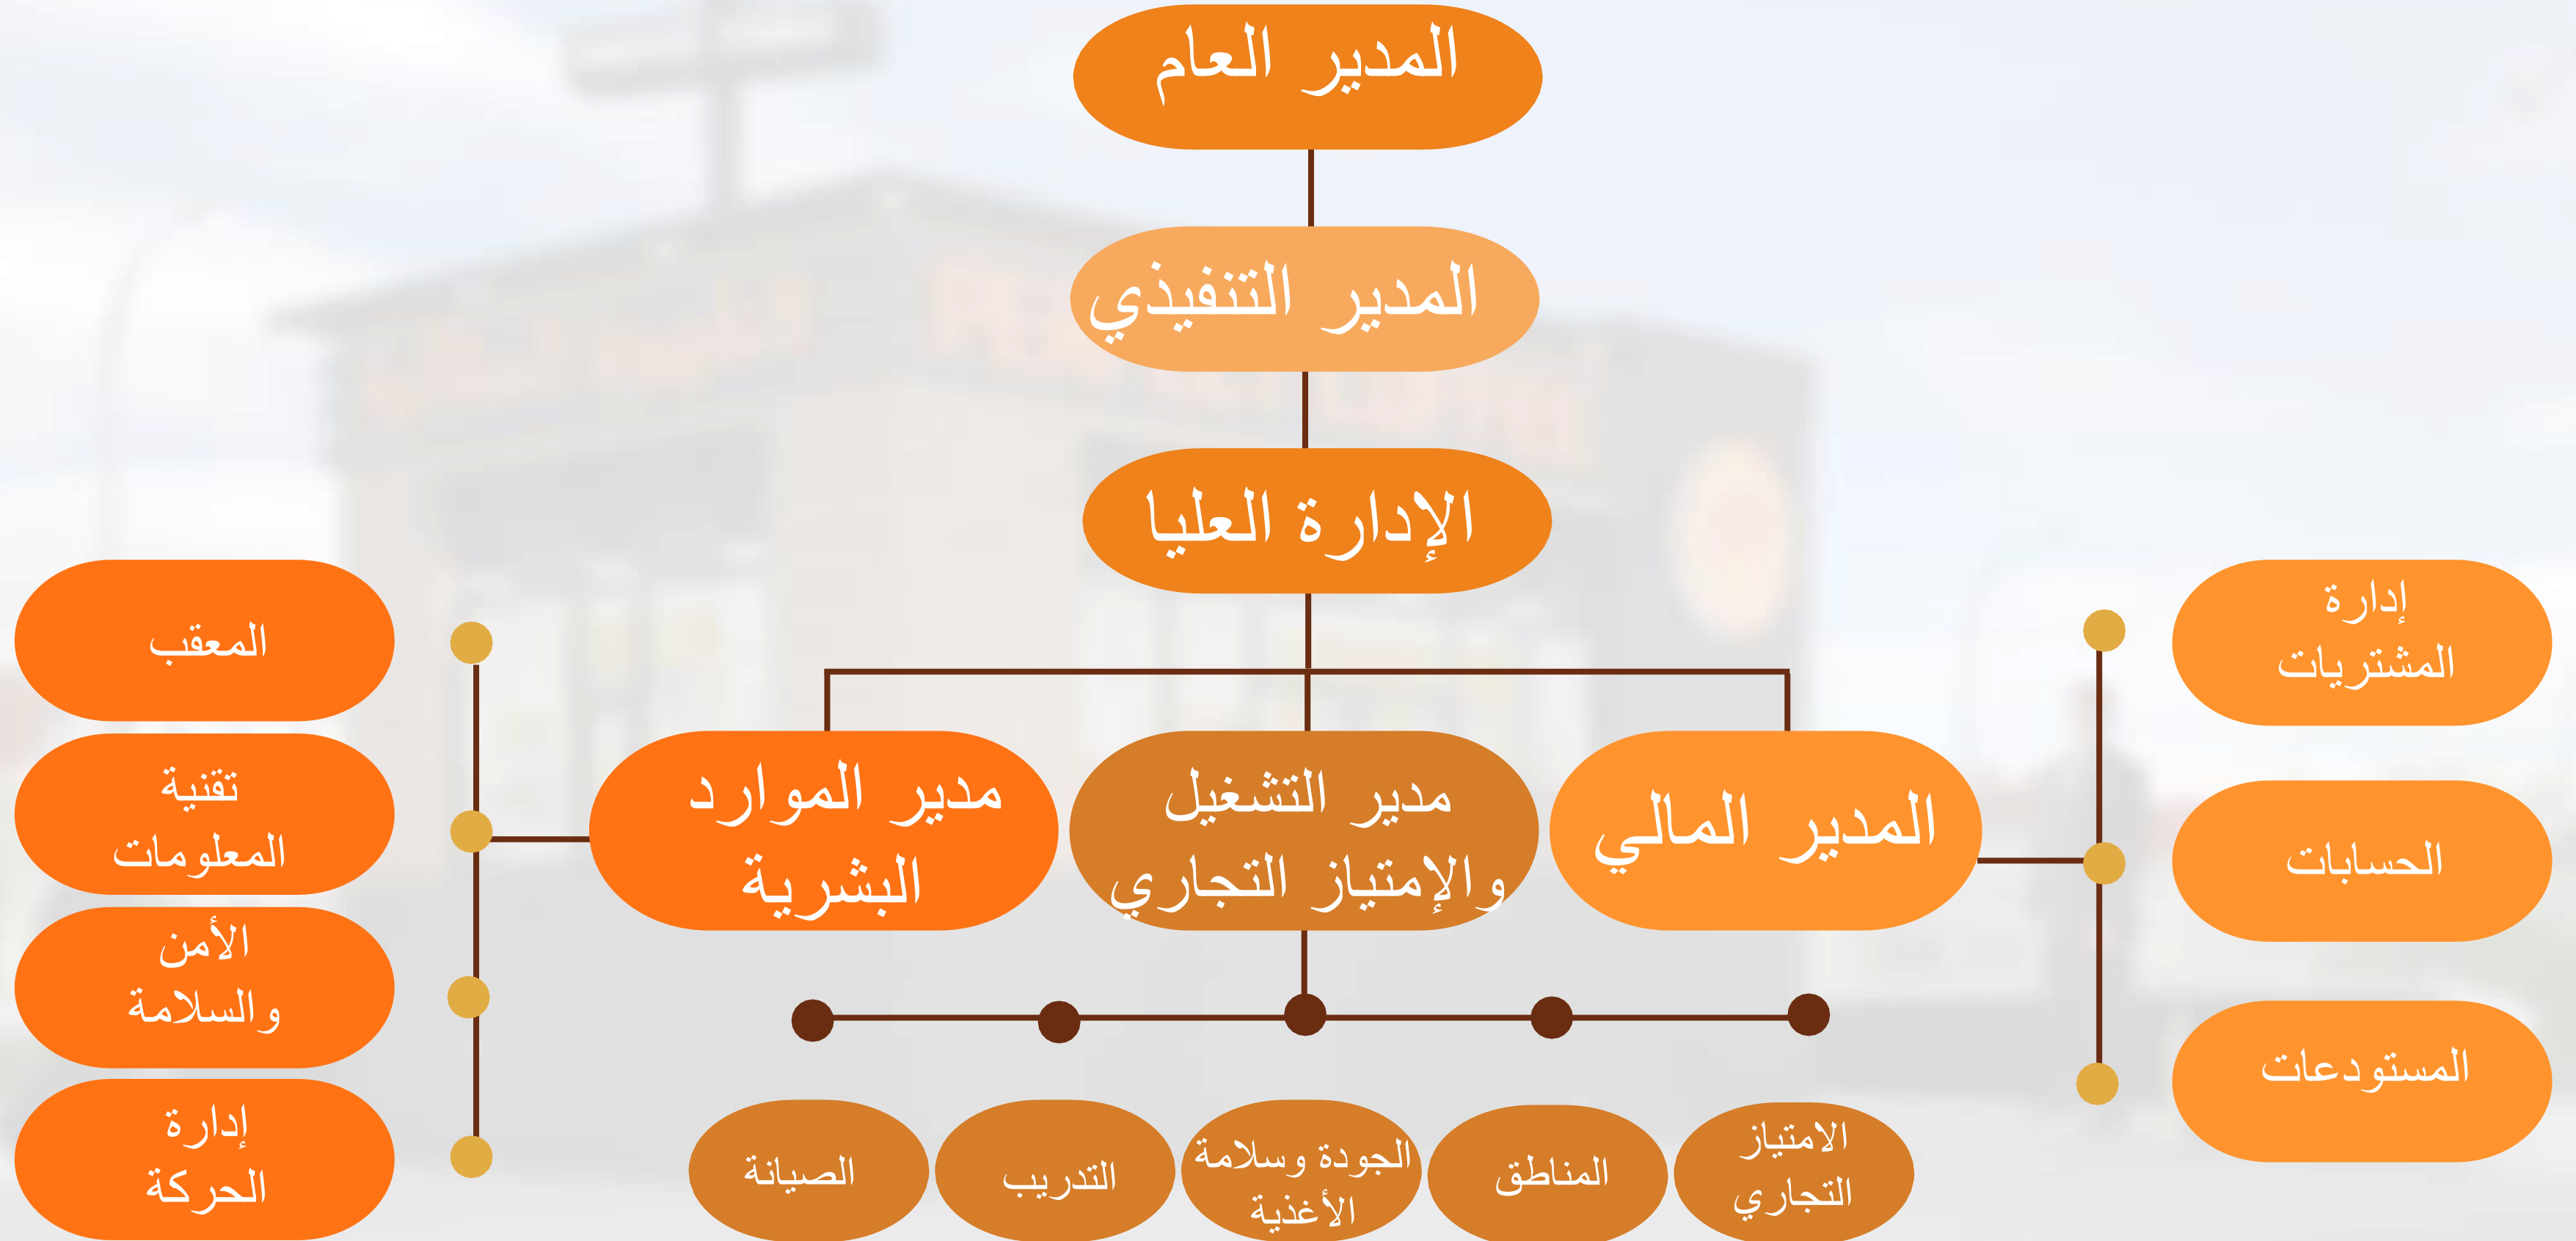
المدير العام

المدير التنفيذي

الإدارة العليا

المدير المالي

مدير التشغيل والإمتياز التجاري

مدير الموارد البشرية

إدارة المشتريات

الحسابات

المستودعات

المعقب

تقنية المعلومات

الأمن والسلامة

إدارة الحركة

الامتياز التجاري

المناطق

الجودة وسلامة الأغذية

التدريب

الصيانة